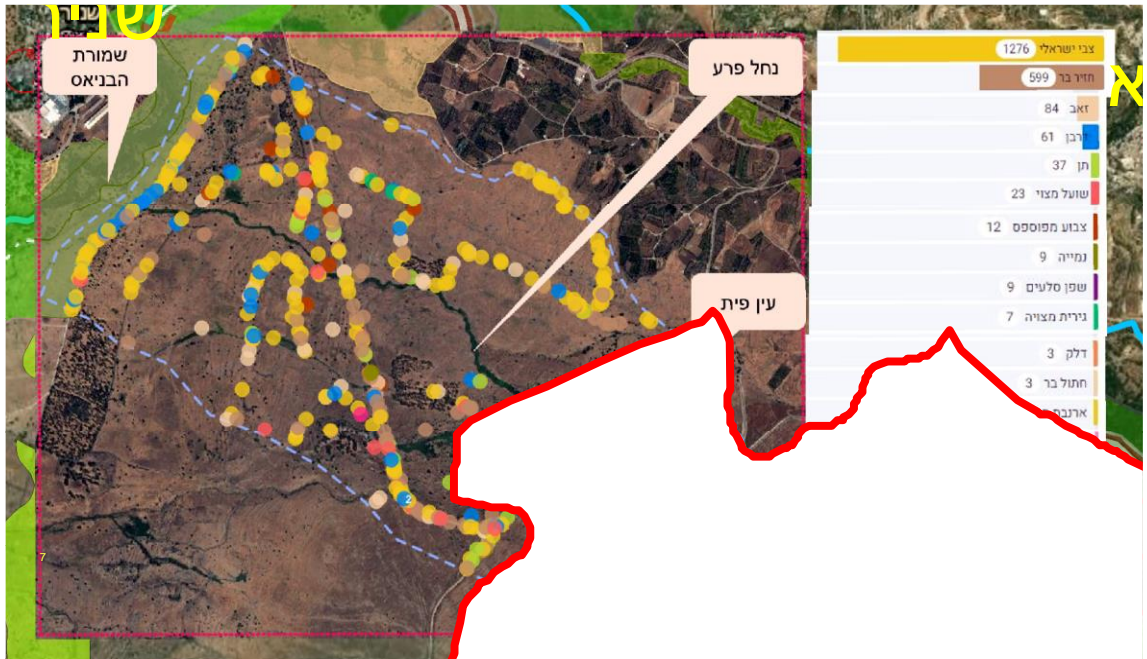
שני

שמורת הבניאס

נחל פרע

עין פית

א

| | |
|---|---|
| צבי ישראלי | 1276 |
| חזיר בר | 599 |
| זאב | 84 |
| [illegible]רבן | 61 |
| תן | 37 |
| שועל מצוי | 23 |
| צבוע מפוספס | 12 |
| נמייה | 9 |
| שפן סלעים | 9 |
| גירית מצויה | 7 |
| דלק | 3 |
| חתול בר | 3 |
| ארנב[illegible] | |

2

7